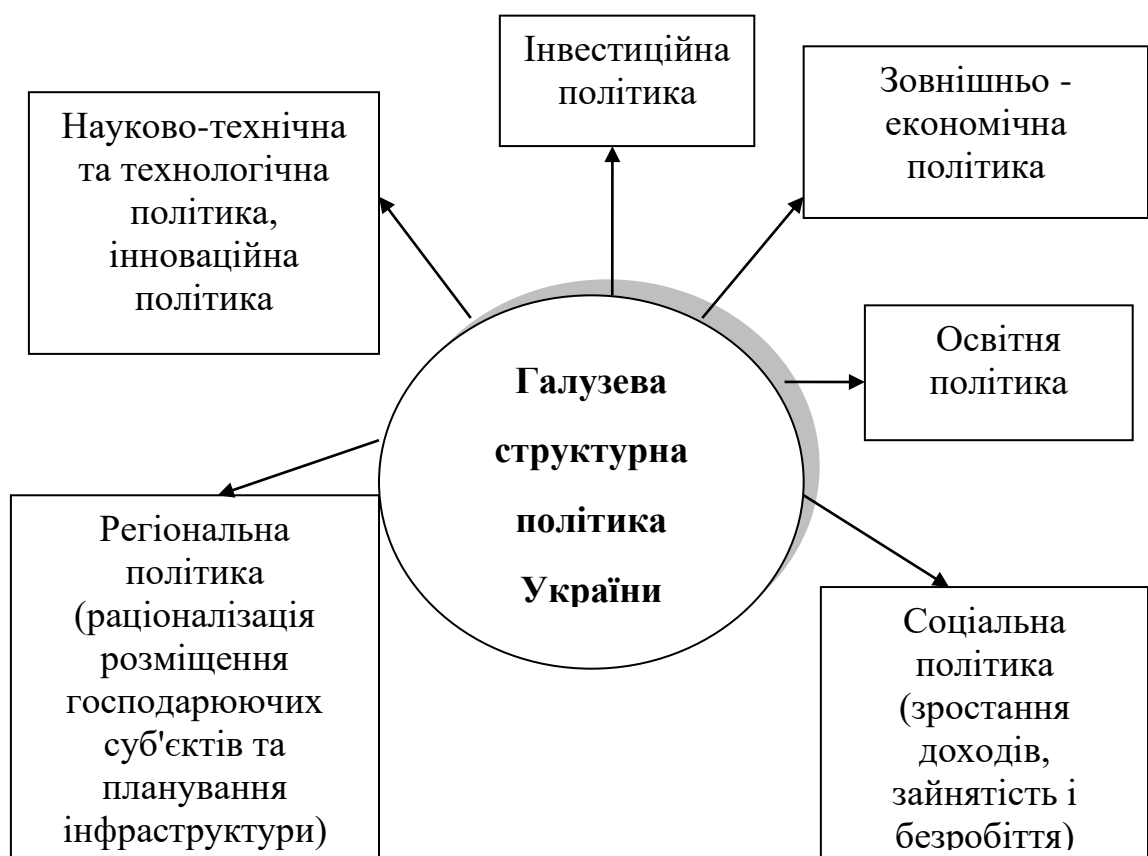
Інвестиційна політика

Науково-технічна та технологічна політика, інноваційна політика

Зовнішньо - економічна політика

Освітня політика

Галузева структурна політика України

Регіональна політика (раціоналізація розміщення господарюючих суб'єктів та планування інфраструктури)

Соціальна політика (зростання доходів, зайнятість і безробіття)